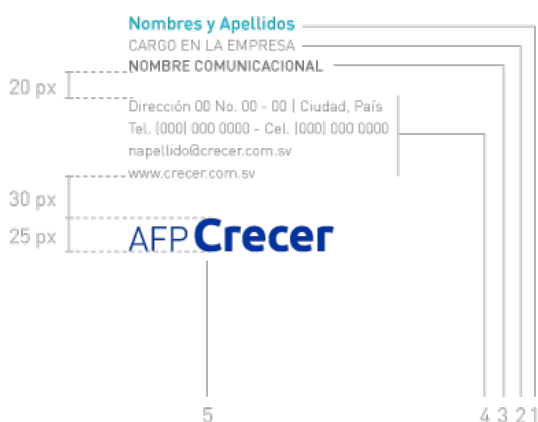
Nombres y Apellidos
CARGO EN LA EMPRESA
NOMBRE COMUNICACIONAL

20 px

Dirección 00 No. 00 - 00 | Ciudad, País
Tel. (000) 000 0000 - Cel. (000) 000 0000
napellido@crecer.com.sv
www.crecer.com.sv

30 px
25 px

AFP Crecer

5

4 3 2 1